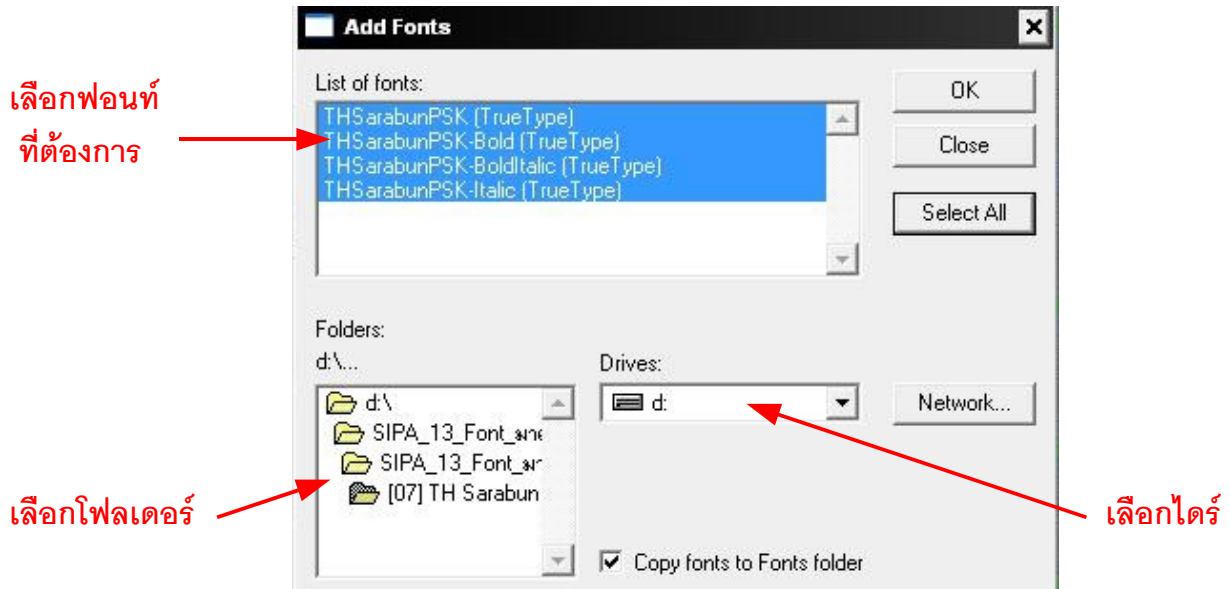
Add Fonts

List of fonts:

THSarabunPSK (TrueType)
THSarabunPSK-Bold (TrueType)
THSarabunPSK-BoldItalic (TrueType)
THSarabunPSK-Italic (TrueType)

OK

Close

Select All

เลือกฟอนท์ที่ต้องการ

Folders:
d:\...

d:\
SIPA_13_Font_มาต
SIPA_13_Font_มา
[07] TH Sarabun

Drives:
d:

Network...

Copy fonts to Fonts folder

เลือกโฟลเดอร์

เลือกไดร์